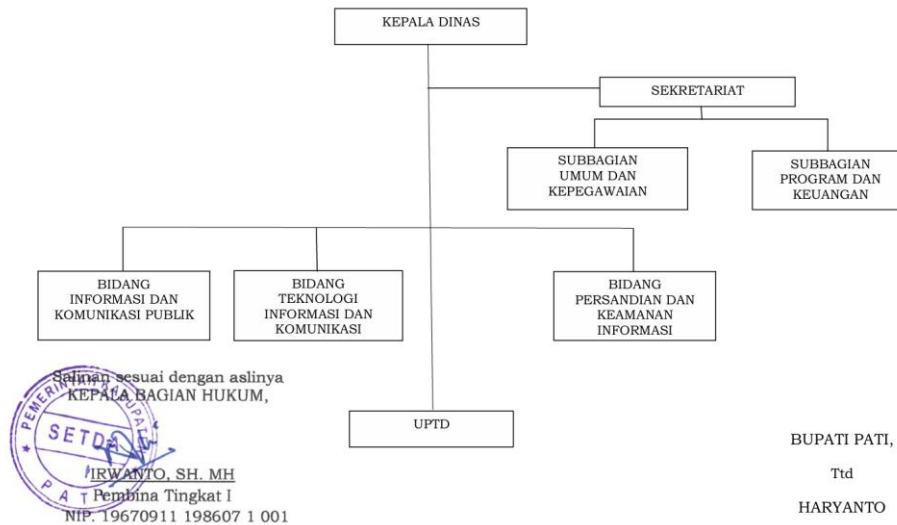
KEPALA DINAS

SEKRETARIAT

SUBBAGIAN UMUM DAN KEPEGAWAIAN

SUBBAGIAN PROGRAM DAN KEUANGAN

BIDANG INFORMASI DAN KOMUNIKASI PUBLIK

BIDANG TEKNOLOGI INFORMASI DAN KOMUNIKASI

BIDANG PERSANDIAN DAN KEAMANAN INFORMASI

UPTD

Salinan sesuai dengan aslinya
KEPALA BAGIAN HUKUM,

PEMERINTAH KABUPATEN PATI SETDA

IRWANTO, SH. MH
Pembina Tingkat I
NIP. 19670911 198607 1 001

BUPATI PATI,

Ttd

HARYANTO